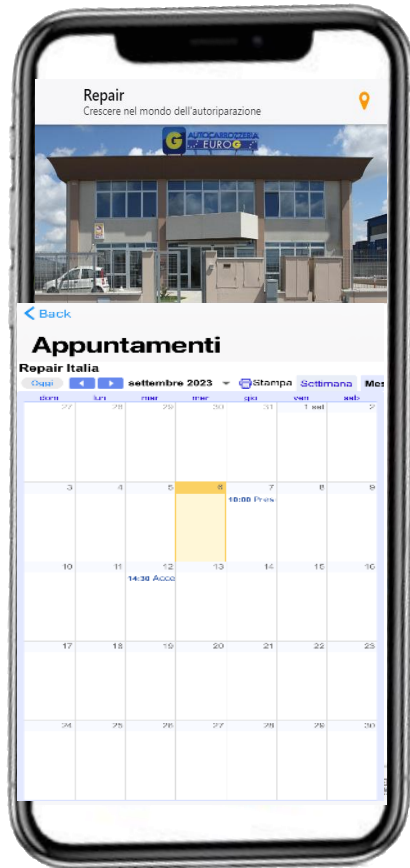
Repair
Crescere nel mondo dell'autoriparazione

AUTOCARROZZERIA EURO

< Back

Appuntamenti

Repair Italia

Oggi ◄ ► settembre 2023 ▾ Stampa Settimana Mes

| dom | lun | mar | mer | gio | ven | sab |
|---|---|---|---|---|---|---|
| 27 | 28 | 29 | 30 | 31 | 1 set | 2 |
| 3 | 4 | 5 | 6 | 7 10:00 Pres | 8 | 9 |
| 10 | 11 | 12 14:30 Acco | 13 | 14 | 15 | 16 |
| 17 | 18 | 19 | 20 | 21 | 22 | 23 |
| 24 | 25 | 26 | 27 | 28 | 29 | 30 |